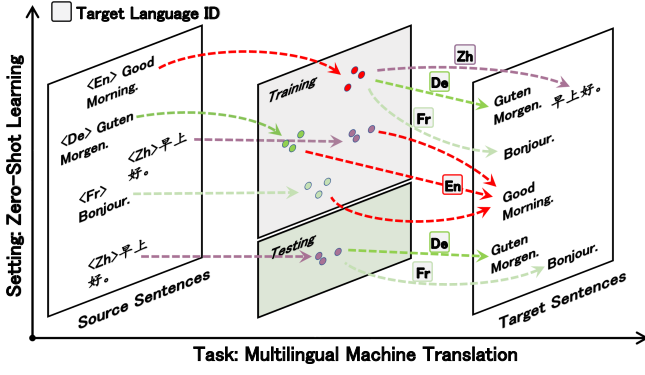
Target Language ID

Setting: Zero-Shot Learning

<En> Good Morning.

<De> Guten Morgen.

<Zh>早上好。

<Fr> Bonjour.

<Zh>早上好。

Source Sentences

Training

Testing

Zh

De

Fr

En

De

Fr

Guten Morgen. 早上好。

Bonjour.

Good Morning.

Guten Morgen.

Bonjour.

Target Sentences

Task: Multilingual Machine Translation